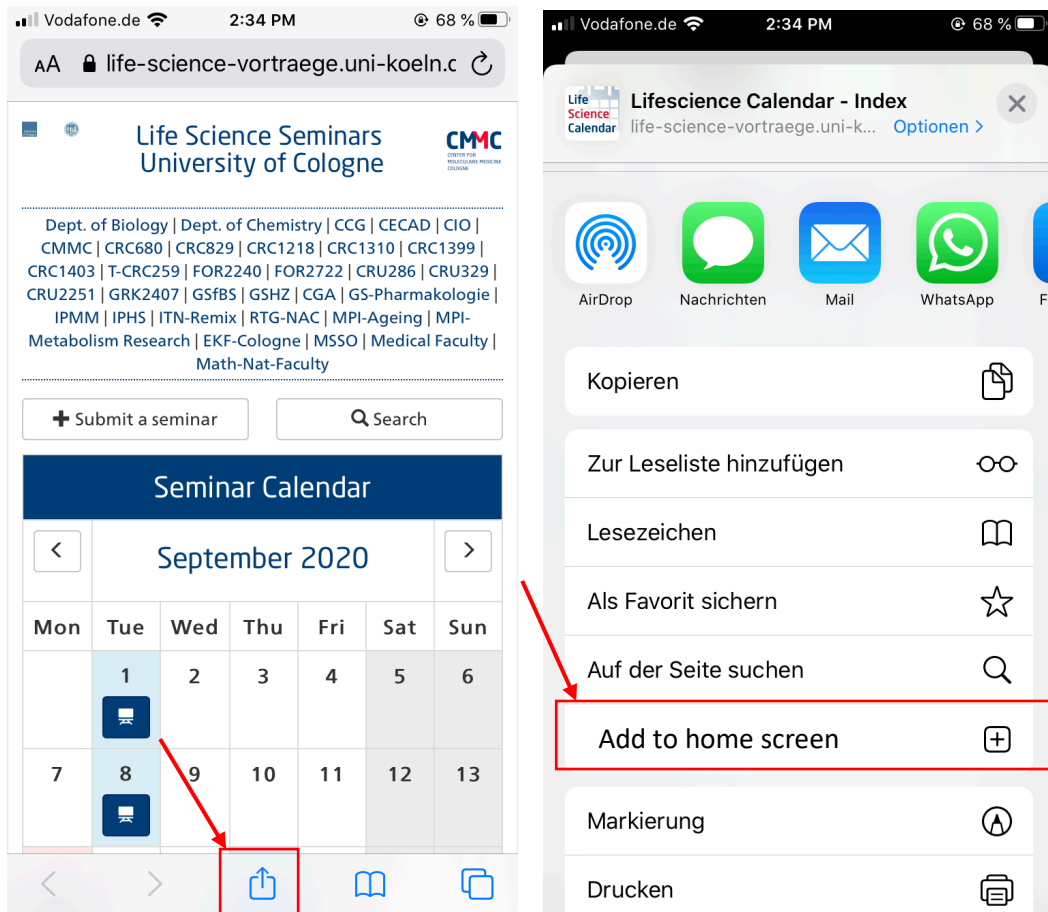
Vodafone.de 2:34 PM 68 %

AA life-science-vortraege.uni-koeln.c

Life Science Seminars
University of Cologne

CMMC
CENTER FOR MOLECULAR MEDICINE COLOGNE

Dept. of Biology | Dept. of Chemistry | CCG | CECAD | CIO | CMMC | CRC680 | CRC829 | CRC1218 | CRC1310 | CRC1399 | CRC1403 | T-CRC259 | FOR2240 | FOR2722 | CRU286 | CRU329 | CRU2251 | GRK2407 | GSfBS | GSHZ | CGA | GS-Pharmakologie | IPMM | IPHS | ITN-Remix | RTG-NAC | MPI-Ageing | MPI-Metabolism Research | EKF-Cologne | MSSO | Medical Faculty | Math-Nat-Faculty

Submit a seminar
Search

Seminar Calendar

September 2020

| Mon | Tue | Wed | Thu | Fri | Sat | Sun |
|---|---|---|---|---|---|---|
| | 1 | 2 | 3 | 4 | 5 | 6 |
| 7 | 8 | 9 | 10 | 11 | 12 | 13 |

Vodafone.de 2:34 PM 68 %

Life Science Calendar
Lifescience Calendar - Index
life-science-vortraege.uni-k... Optionen >

AirDrop
Nachrichten
Mail
WhatsApp
F

Kopieren

Zur Leseliste hinzufügen

Lesezeichen

Als Favorit sichern

Auf der Seite suchen

Add to home screen

Markierung

Drucken